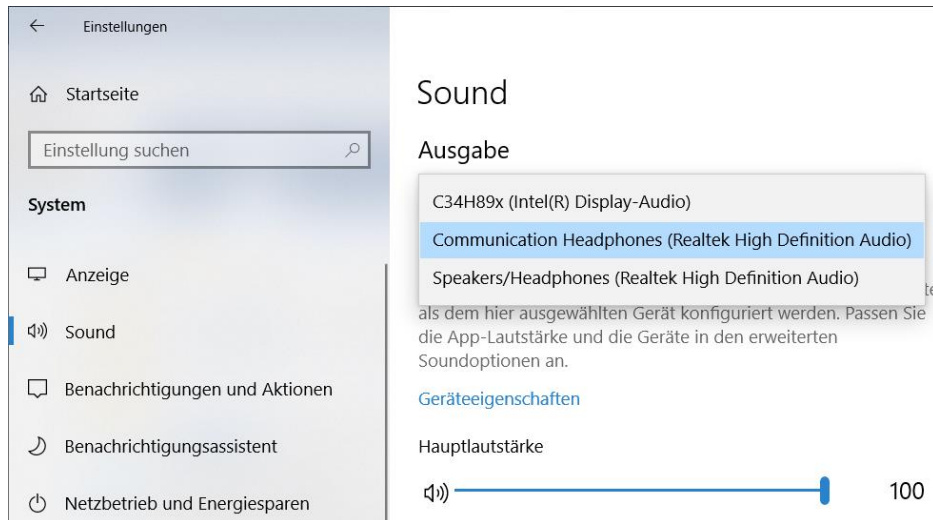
Einstellungen

Startseite

Einstellung suchen

System

Anzeige

Sound

Benachrichtigungen und Aktionen

Benachrichtigungsassistent

Netzbetrieb und Energiesparen

Sound

Ausgabe

C34H89x (Intel(R) Display-Audio)

Communication Headphones (Realtek High Definition Audio)

Speakers/Headphones (Realtek High Definition Audio)

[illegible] als dem hier ausgewählten Gerät konfiguriert werden. Passen Sie die App-Lautstärke und die Geräte in den erweiterten Soundoptionen an.

Geräteeigenschaften

Hauptlautstärke

100